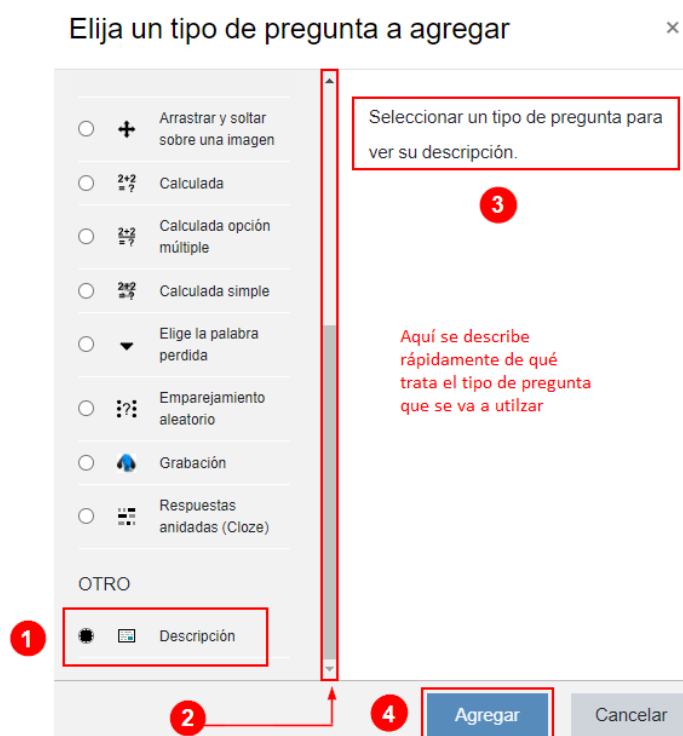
Elija un tipo de pregunta a agregar

×

Arrastrar y soltar sobre una imagen

Calculada

Calculada opción múltiple

Calculada simple

Elige la palabra perdida

Emparejamiento aleatorio

Grabación

Respuestas anidadas (Cloze)

OTRO

1

Descripción

Seleccionar un tipo de pregunta para ver su descripción.

3

Aquí se describe rápidamente de qué trata el tipo de pregunta que se va a utilzar

2

4

Agregar

Cancelar